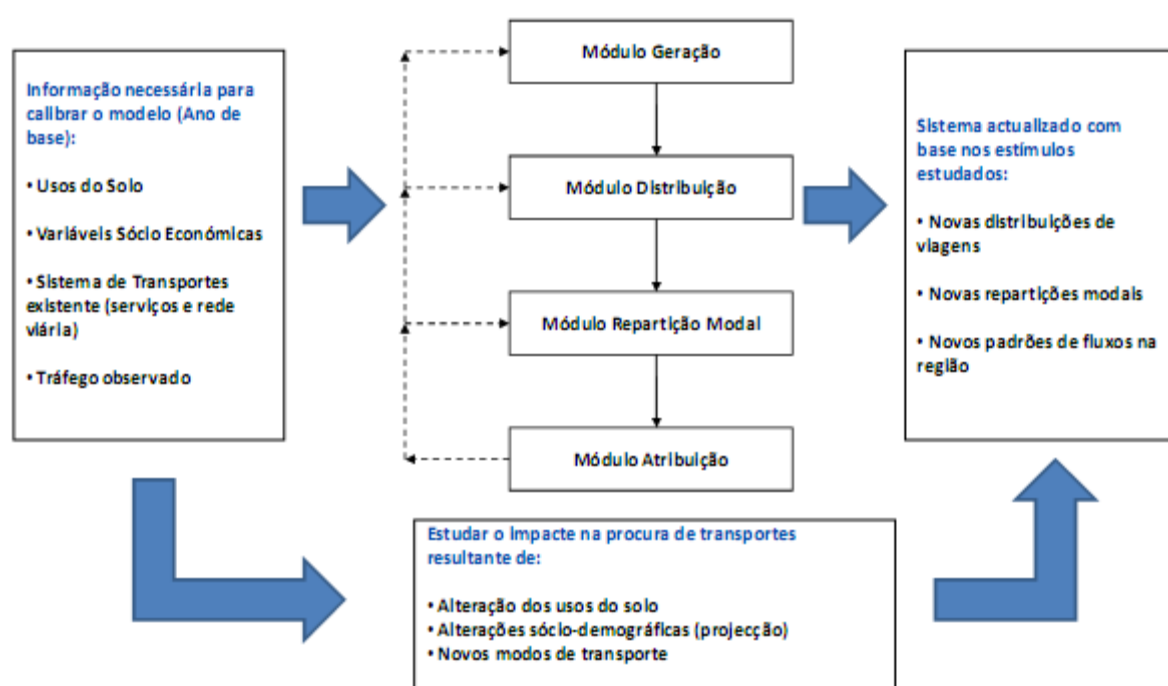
Informação necessária para calibrar o modelo (Ano de base):

• Usos do Solo

• Variáveis Sócio Económicas

• Sistema de Transportes existente (serviços e rede viária)

• Tráfego observado

Módulo Geração

Módulo Distribuição

Módulo Repartição Modal

Módulo Atribuição

Sistema actualizado com base nos estímulos estudados:

• Novas distribuições de viagens

• Novas repartições modais

• Novos padrões de fluxos na região

Estudar o impacte na procura de transportes resultante de:

• Alteração dos usos do solo
• Alterações sócio-demográficas (projecção)
• Novos modos de transporte